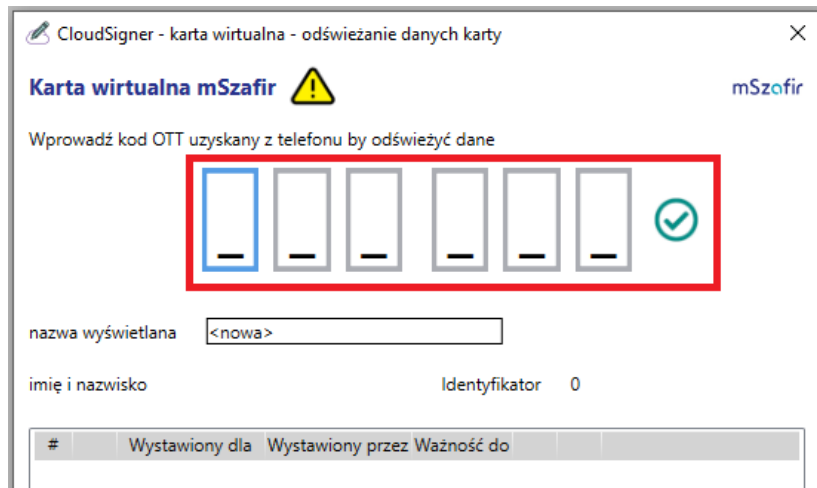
CloudSigner - karta wirtualna - odświeżanie danych karty

×

Karta wirtualna mSzafir

mSzafir

Wprowadź kod OTT uzyskany z telefonu by odświeżyć dane

_ _ _ _ _ _

nazwa wyświetlana <nowa>

imię i nazwisko

Identyfikator 0

| # | | Wystawiony dla | Wystawiony przez | Ważność do | | |
|---|---|---|---|---|---|---|